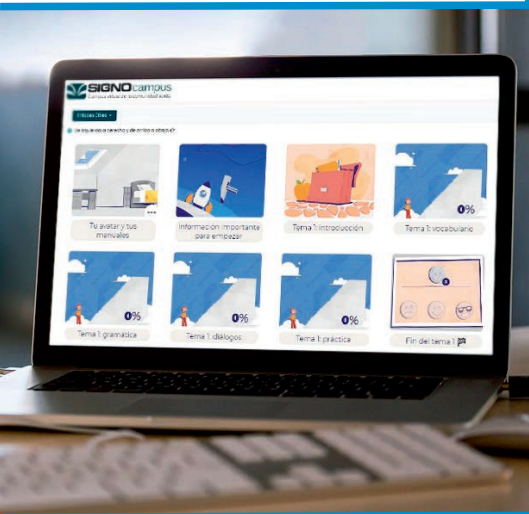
SIGNOcampus
Campus virtual de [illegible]

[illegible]

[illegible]

Tu avatar y tus manuales

Información importante para empezar

Tema 1: introducción

Tema 1: vocabulario

0%

Tema 1: gramática

0%

Tema 1: diálogos

0%

Tema 1: práctica

0%

Fin del tema 1